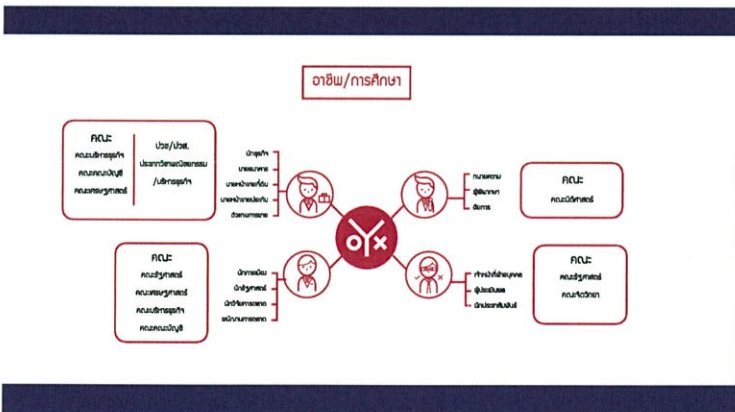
อาชีพ/การศึกษา

คณะ
คณะบริหารธุรกิจ
คณะคณะบัญชี
คณะเศรษฐศาสตร์

ปวช/ปวส.
ประกาศนียบัตรวิชาชีพ
/บริหารธุรกิจ

นักธุรกิจ
นายธนาคาร
นายหน้าขายที่ดิน
นายหน้าขายประกัน
ตัวแทนการขาย

ทนายความ
ผู้พิพากษา
อัยการ

คณะ
คณะนิติศาสตร์

คณะ
คณะรัฐศาสตร์
คณะเศรษฐศาสตร์
คณะบริหารธุรกิจ
คณะคณะบัญชี

นักการเมือง
นักรัฐศาสตร์
นักวิจัยการตลาด
พนักงานการตลาด

oYx

ที่ปรึกษาด้านบุคคล
ผู้ประนีประนอม
นักประชาสัมพันธ์

คณะ
คณะรัฐศาสตร์
คณะจิตวิทยา